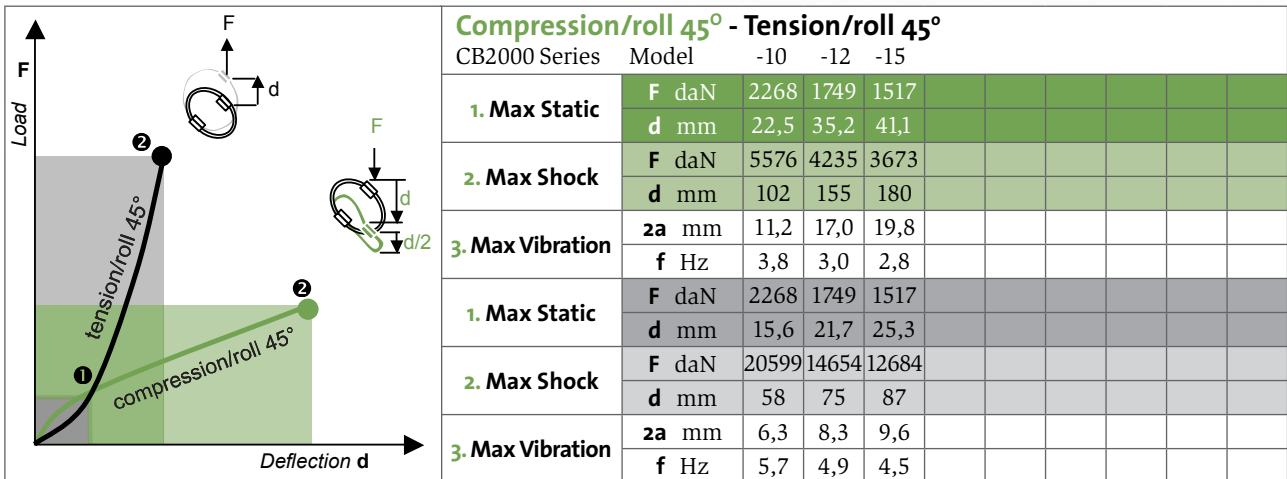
F
Load
F
d
F
d
d/2
❷
tension/roll 45°
❷
compression/roll 45°
❶
Deflection d

**Compression/roll 45° - Tension/roll 45°**

| CB2000 Series | Model | -10 | -12 | -15 | | | | | | |
|---|---|---|---|---|---|---|---|---|---|---|
| 1. Max Static | F daN | 2268 | 1749 | 1517 | | | | | | |
| | d mm | 22,5 | 35,2 | 41,1 | | | | | | |
| 2. Max Shock | F daN | 5576 | 4235 | 3673 | | | | | | |
| | d mm | 102 | 155 | 180 | | | | | | |
| 3. Max Vibration | 2a mm | 11,2 | 17,0 | 19,8 | | | | | | |
| | f Hz | 3,8 | 3,0 | 2,8 | | | | | | |
| 1. Max Static | F daN | 2268 | 1749 | 1517 | | | | | | |
| | d mm | 15,6 | 21,7 | 25,3 | | | | | | |
| 2. Max Shock | F daN | 20599 | 14654 | 12684 | | | | | | |
| | d mm | 58 | 75 | 87 | | | | | | |
| 3. Max Vibration | 2a mm | 6,3 | 8,3 | 9,6 | | | | | | |
| | f Hz | 5,7 | 4,9 | 4,5 | | | | | | |